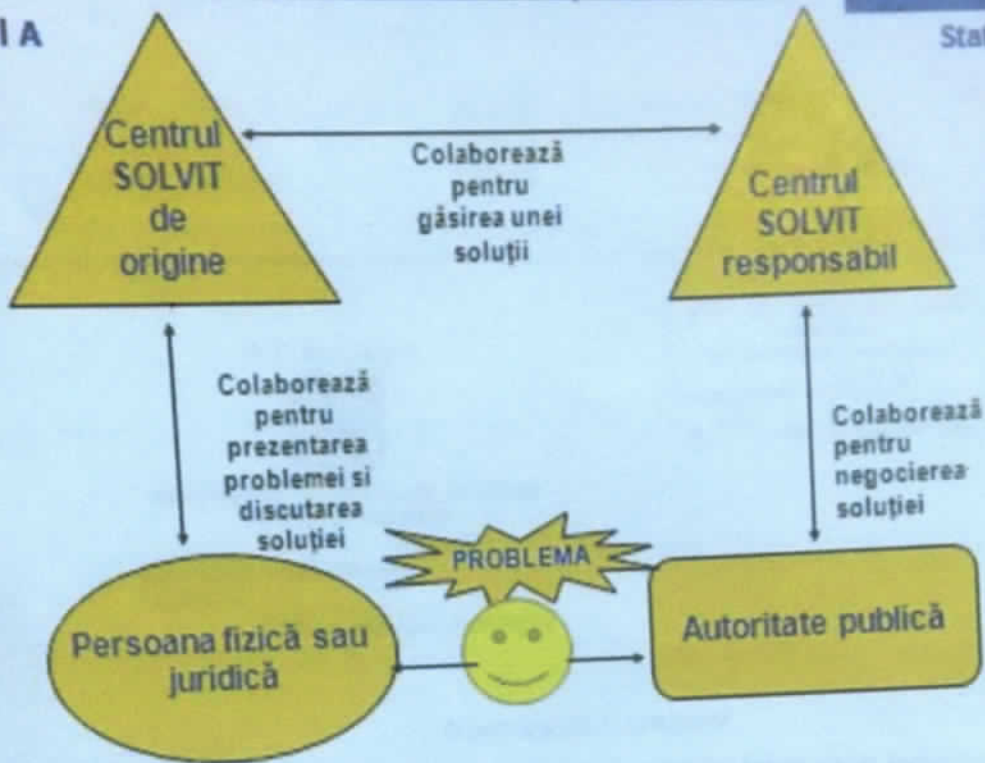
I A

Sta

Centrul SOLVIT de origine

Colaborează pentru găsirea unei soluții

Centrul SOLVIT responsabil

Colaborează pentru prezentarea problemei si discutarea soluției

Colaborează pentru negocierea soluției

PROBLEMA

Persoana fizică sau juridică

Autoritate publică